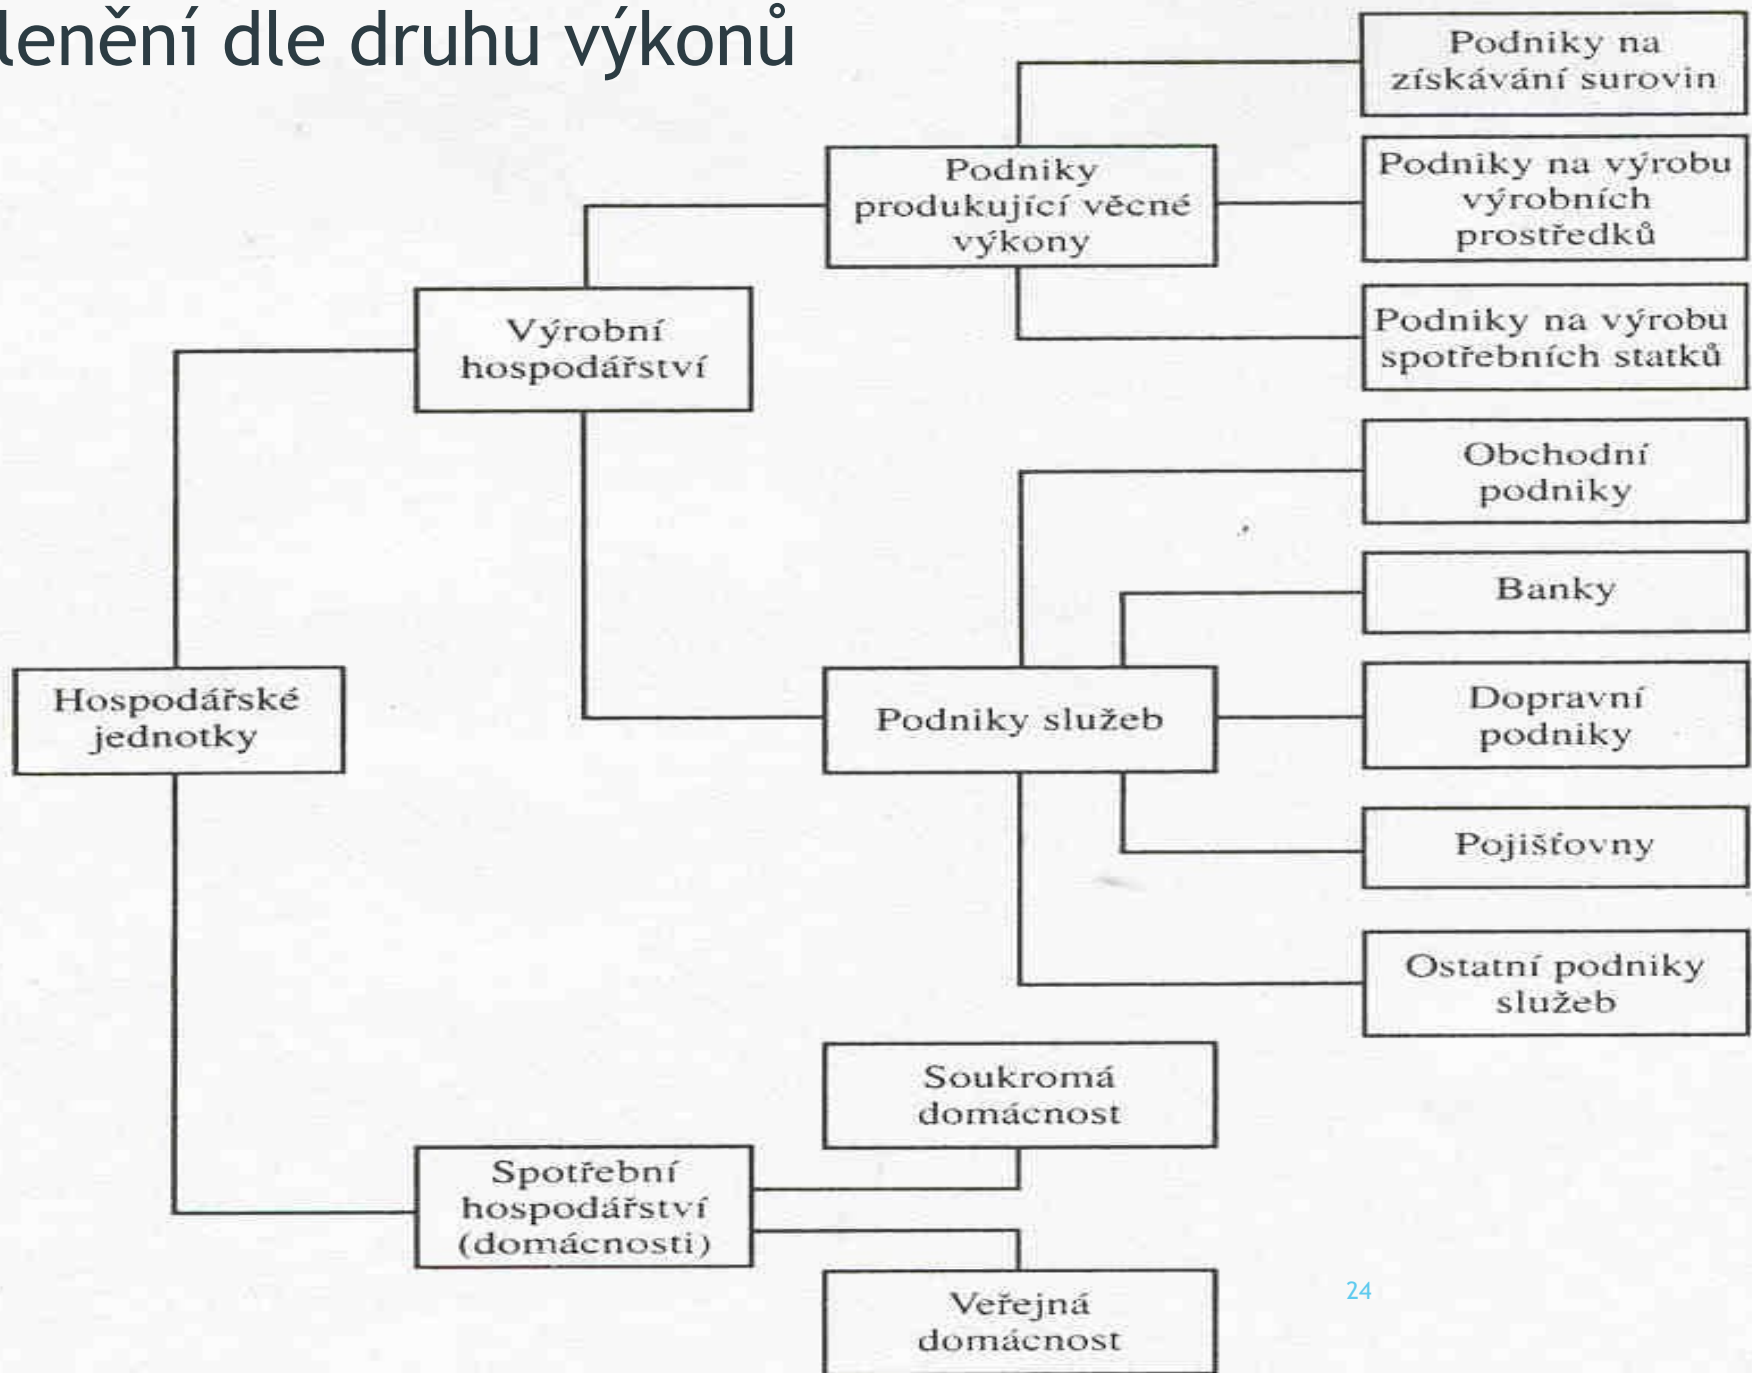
lenění dle druhu výkonů

Hospodářské jednotky

Výrobní hospodářství

Podniky produkující věcné výkony

Podniky na získávání surovin

Podniky na výrobu výrobních prostředků

Podniky na výrobu spotřebních statků

Podniky služeb

Obchodní podniky

Banky

Dopravní podniky

Pojišťovny

Ostatní podniky služeb

Spotřební hospodářství (domácnosti)

Soukromá domácnost

Veřejná domácnost

24